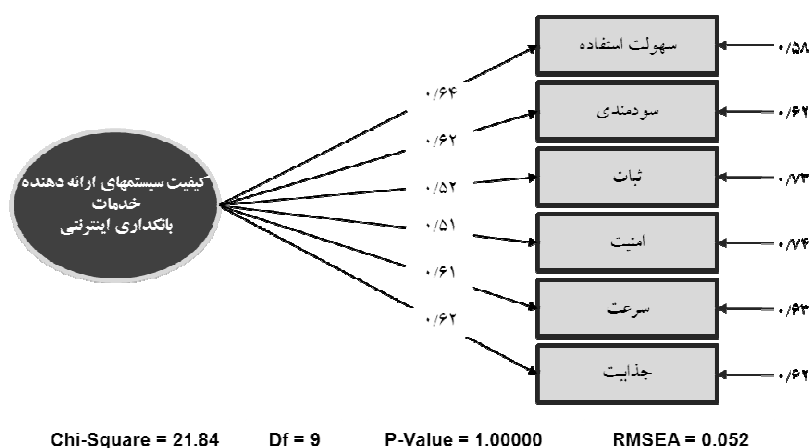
کیفیت سیستمهای ارائه دهنده خدمات بانکداری اینترنتی

۰/۶۴
۰/۶۲
۰/۵۲
۰/۵۱
۰/۶۱
۰/۶۲

سهولت استفاده
سودمندی
ثبات
امنیت
سرعت
جذابیت

۰/۵۸
۰/۶۲
۰/۷۳
۰/۷۴
۰/۶۳
۰/۶۲

Chi-Square = 21.84 Df = 9 P-Value = 1.00000 RMSEA = 0.052